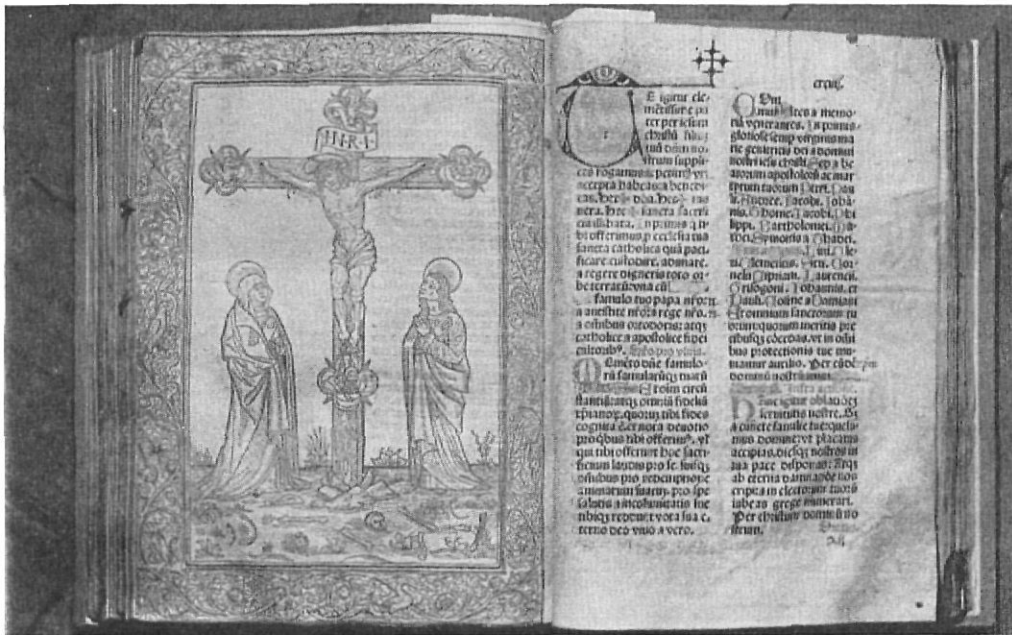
I.N.R.I.

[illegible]

E igitur clementissime pater per iesum christum filium tuum dominum nostrum supplices rogamus ac petimus uti accepta habeas et benedicas. Hec dona. Hec munera. Hec sancta sacrificia illibata. In primis que tibi offerimus pro ecclesia tua sancta catholica quam pacificare custodire, adunare, et regere digneris toto orbe terrarum una cum famulo tuo papa nostro et antistite nostro et rege nostro et omnibus orthodoxis: atque catholice et apostolice fidei cultoribus. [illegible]

Memento domine famulorum famularumque tuarum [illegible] et omnium circumstantium: atque omnium fidelium christianorum: quorum tibi fides cognita est et nota deuotio pro quibus tibi offerimus: vel qui tibi offerunt hoc sacrificium laudis pro se suisque omnibus pro redemptione animarum suarum: pro spe salutis et incolumitatis sue tibique reddunt vota sua eterno deo viuo et vero.

Communicantes et memoriam venerantes, in primis gloriose semper virginis marie genitricis dei et domini nostri iesu christi. Sed et beatorum apostolorum ac martyrum tuorum Petri. Pauli. Andree. Iacobi. Iohannis. Thome. Iacobi. Philippi. Bartholomei. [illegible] Simonis et Thadei. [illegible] Clementis. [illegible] Cornelii. Cipriani. Laurencii. Crisogoni. Iohannis. et Pauli. Cosme et Damiani et omnium sanctorum tuorum quorum meritis precibusque concedas. ut in omnibus protectionis tue muniamur auxilio. Per eundem christum dominum nostrum. Amen.

Hanc igitur oblacionem seruitutis nostre. Sed et cuncte familie tue quesumus domine: ut placatus accipias, diesque nostros in tua pace disponas: atque ab eterna dampnacione nos eripi: et in electorum tuorum iubeas grege numerari. Per christum dominum nostrum. Amen.